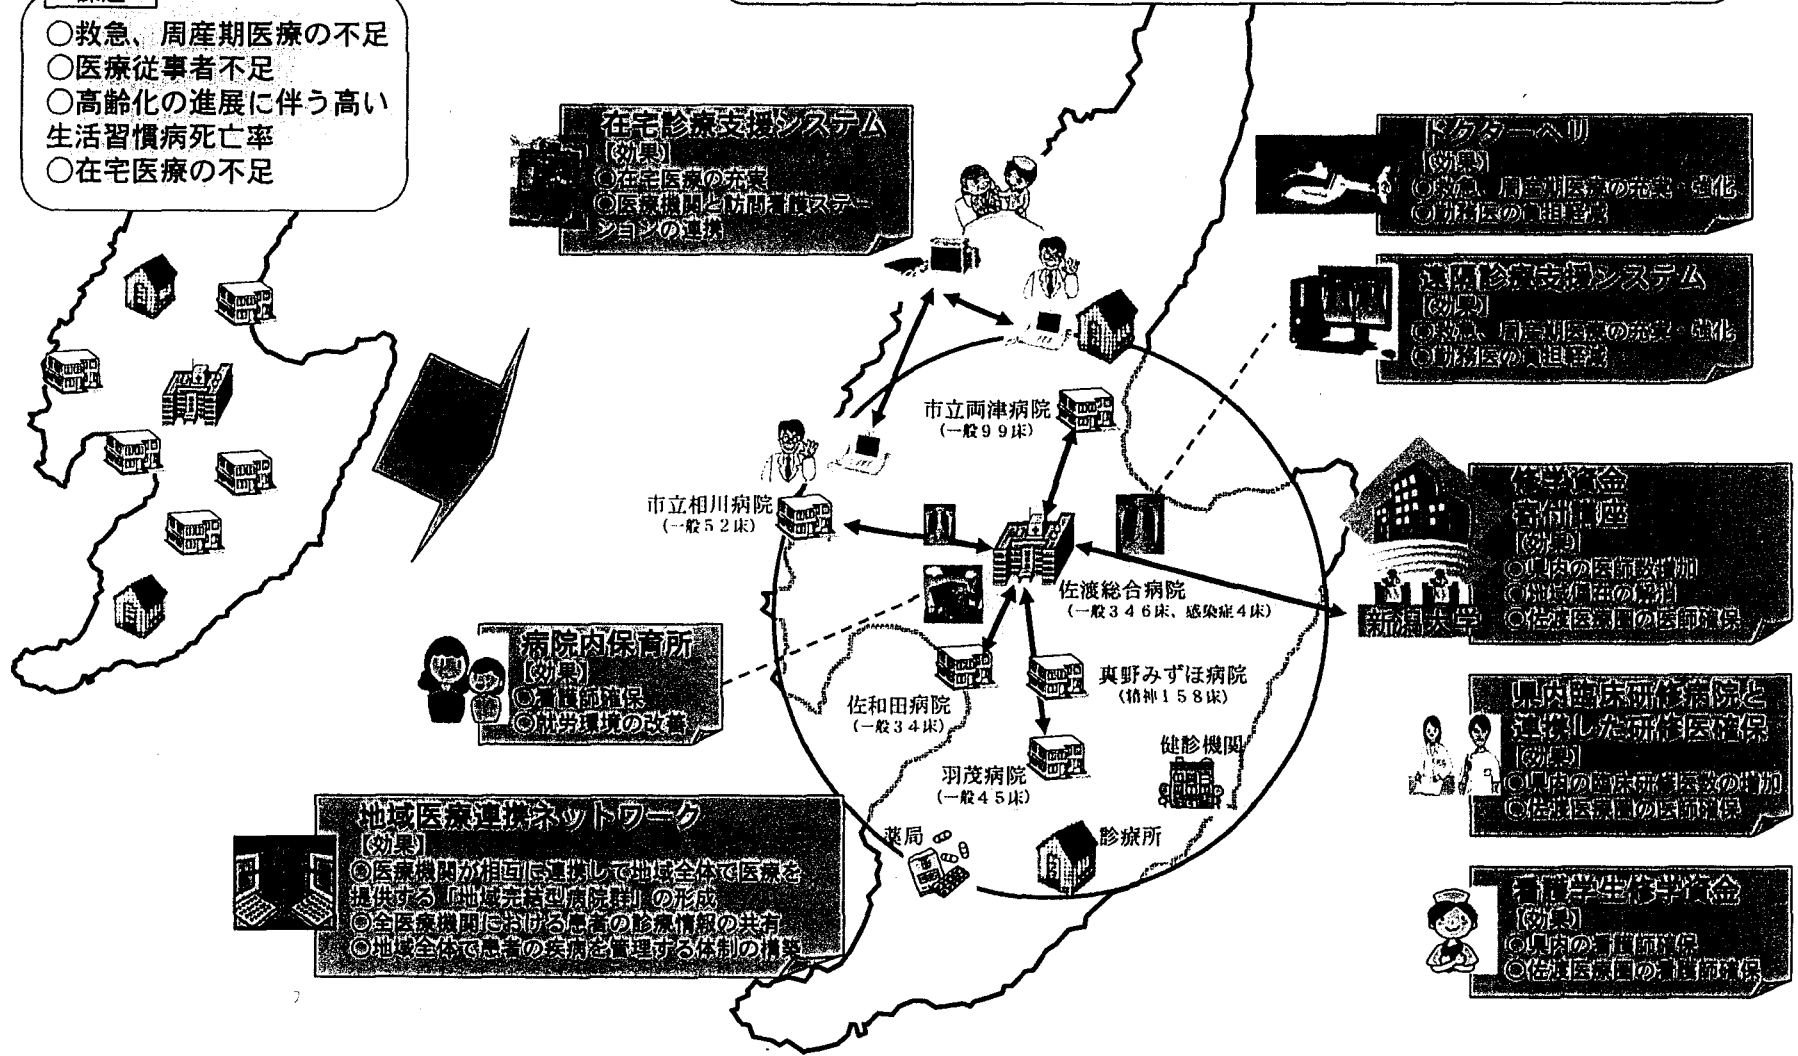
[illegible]

○救急、周産期医療の不足
○医療従事者不足
○高齢化の進展に伴う高い生活習慣病死亡率
○在宅医療の不足

在宅診療支援システム
[効果]
○在宅医療の充実
○医療機関と訪問看護ステーションの連携

ドクターヘリ
[効果]
○救急、周産期医療の充実・強化
○勤務医の負担軽減

遠隔診療支援システム
[効果]
○救急、周産期医療の充実・強化
○勤務医の負担軽減

市立両津病院
(一般99床)

市立相川病院
(一般52床)

佐渡総合病院
(一般346床、感染症4床)

修学資金
寄付講座
[効果]
○県内の医師数増加
○地域偏在の解消
○佐渡医療圏の医師確保

新潟大学

病院内保育所
[効果]
○看護師確保
○就労環境の改善

真野みずほ病院
(精神158床)

佐和田病院
(一般34床)

県内臨床研修病院と連携した研修医確保
[効果]
○県内の臨床研修医数の増加
○佐渡医療圏の医師確保

健診機関

羽茂病院
(一般45床)

地域医療連携ネットワーク
[効果]
○医療機関が相互に連携して地域全体で医療を提供する「地域完結型病院群」の形成
○全医療機関における患者の診療情報の共有
○地域全体で患者の疾病を管理する体制の構築

薬局

診療所

看護学生修学資金
[効果]
○県内の看護師確保
○佐渡医療圏の看護師確保